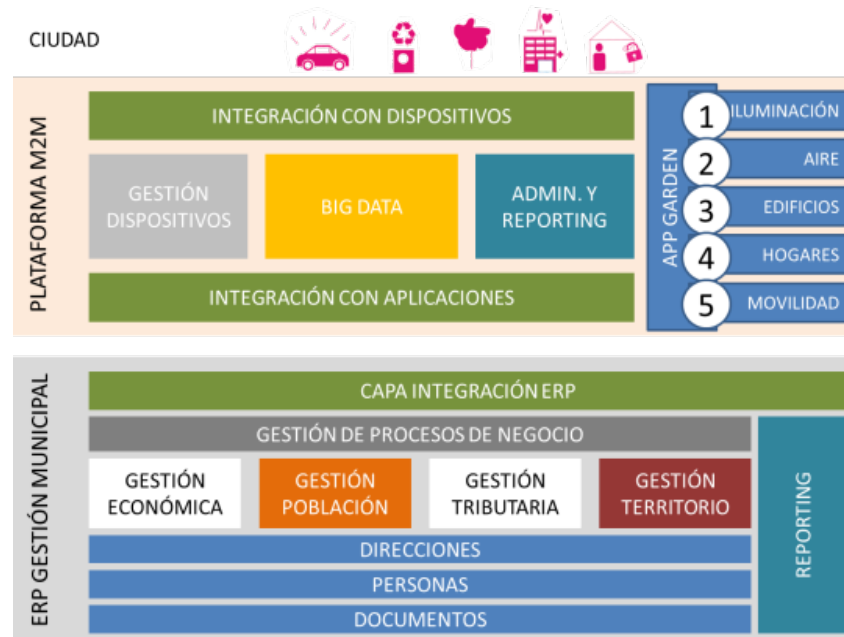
CIUDAD

PLATAFORMA M2M

INTEGRACIÓN CON DISPOSITIVOS

GESTIÓN DISPOSITIVOS

BIG DATA

ADMIN. Y REPORTING

INTEGRACIÓN CON APLICACIONES

APP GARDEN

1 ILUMINACIÓN

2 AIRE

3 EDIFICIOS

4 HOGARES

5 MOVILIDAD

ERP GESTIÓN MUNICIPAL

CAPA INTEGRACIÓN ERP

GESTIÓN DE PROCESOS DE NEGOCIO

GESTIÓN ECONÓMICA

GESTIÓN POBLACIÓN

GESTIÓN TRIBUTARIA

GESTIÓN TERRITORIO

DIRECCIONES

PERSONAS

DOCUMENTOS

REPORTING